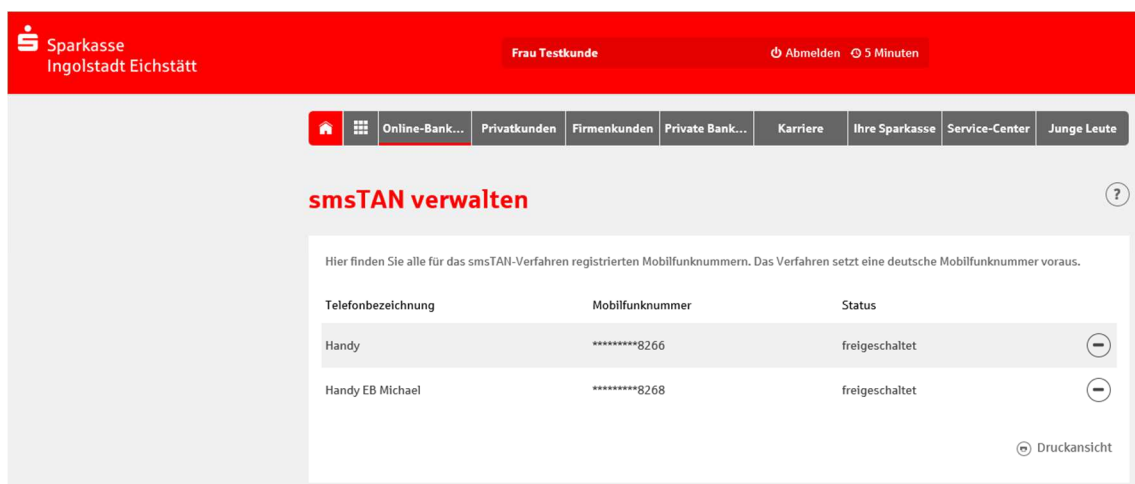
Sparkasse
Ingolstadt Eichstätt

Frau Testkunde

Abmelden 5 Minuten

Online-Bank... Privatkunden Firmenkunden Private Bank... Karriere Ihre Sparkasse Service-Center Junge Leute

smsTAN verwalten

?

Hier finden Sie alle für das smsTAN-Verfahren registrierten Mobilfunknummern. Das Verfahren setzt eine deutsche Mobilfunknummer voraus.

| Telefonbezeichnung | Mobilfunknummer | Status |
|---|---|---|
| Handy | *********8266 | freigeschaltet |
| Handy EB Michael | *********8268 | freigeschaltet |

Druckansicht